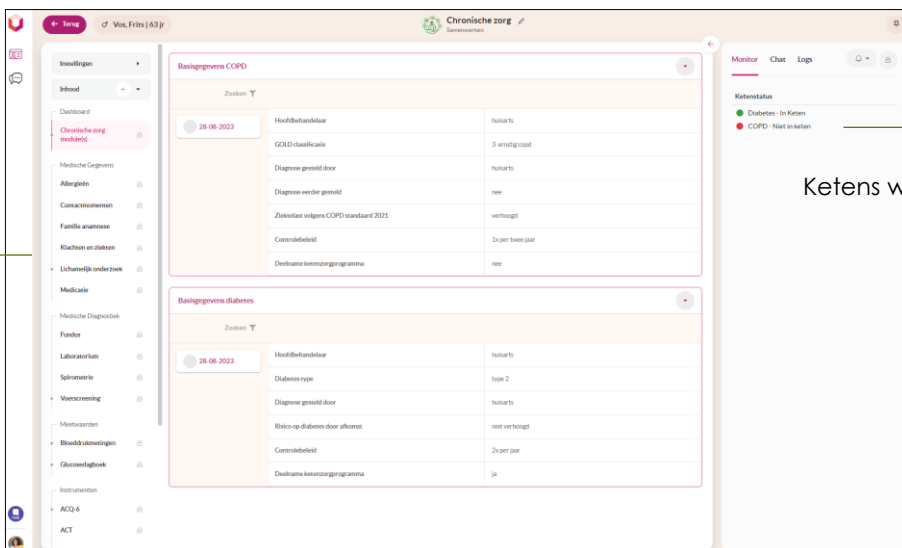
← Terug
♂ Vos, Frits | 63 jr
Chronische zorg
Samenwerken

Instellingen
Inhoud
Dashboard
Chronische zorg module(s)
Medische Gegevens
Allergieën
Contactmomenten
Familie anamnese
Klachten en ziekten
Lichamelijk onderzoek
Medicatie
Medische Diagnostiek
Fundus
Laboratorium
Spirometrie
Voetscreening
Meetwaarden
Bloeddrukmetingen
Glucosedagboek
Instrumenten
ACQ-6
ACT

Basisgegevens COPD
Zoeken
28-08-2023

| | |
|---|---|
| Hoofdbehandelaar | huisarts |
| GOLD classificatie | 3: ernstig copd |
| Diagnose gesteld door | huisarts |
| Diagnose eerder gesteld | nee |
| Ziektelast volgens COPD standaard 2021 | verhoogd |
| Controlebeleid | 1x per twee jaar |
| Deelname ketenzorgprogramma | nee |

Basisgegevens diabetes
Zoeken
28-08-2023

| | |
|---|---|
| Hoofdbehandelaar | huisarts |
| Diabetes type | type 2 |
| Diagnose gesteld door | huisarts |
| Risico op diabetes door afkomst | niet verhoogd |
| Controlebeleid | 2x per jaar |
| Deelname ketenzorgprogramma | ja |

Monitor Chat Logs
Ketenstatus
Diabetes - In Keten
COPD - Niet in keten

Ketens w